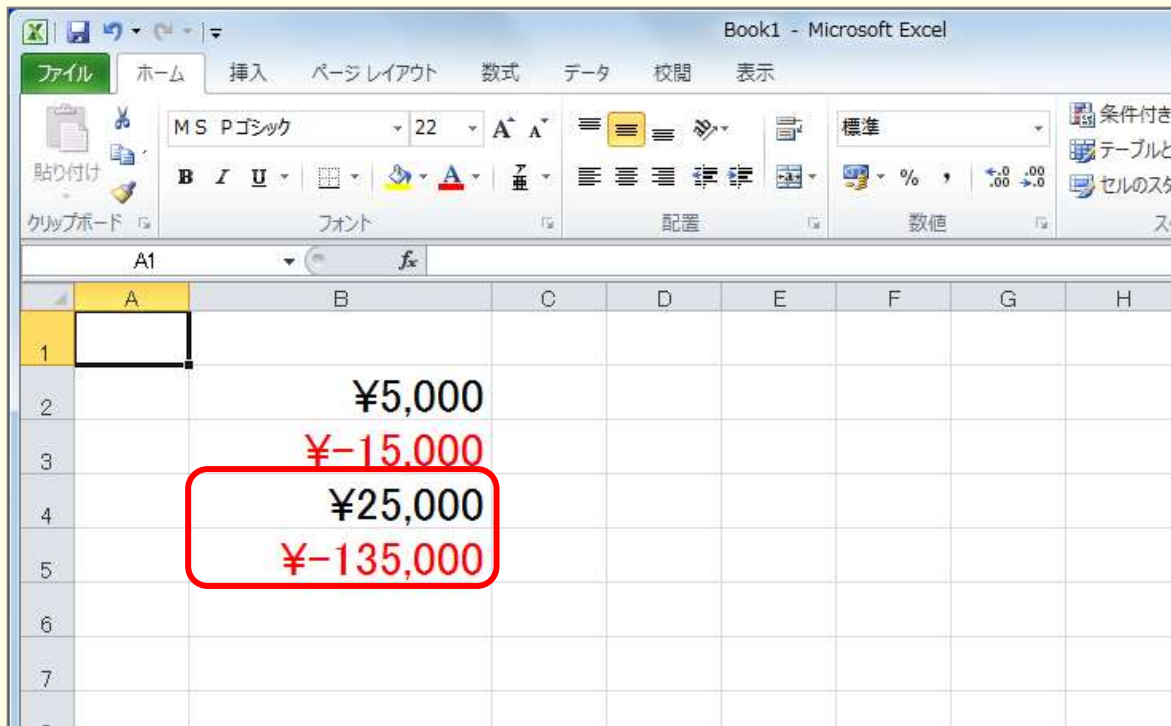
Book1 - Microsoft Excel

ファイル ホーム 挿入 ページ レイアウト 数式 データ 校閲 表示

貼り付け
クリップボード

MS Pゴシック 22
B I U
フォント

配置

標準
% ,
数値

条件付き
テーブルと
セルのスタ

A1
$f_x$

| | A | B | C | D | E | F | G | H |
|---|---|---|---|---|---|---|---|---|
| 1 | | | | | | | | |
| 2 | | ¥5,000 | | | | | | |
| 3 | | ¥-15,000 | | | | | | |
| 4 | | ¥25,000 | | | | | | |
| 5 | | ¥-135,000 | | | | | | |
| 6 | | | | | | | | |
| 7 | | | | | | | | |